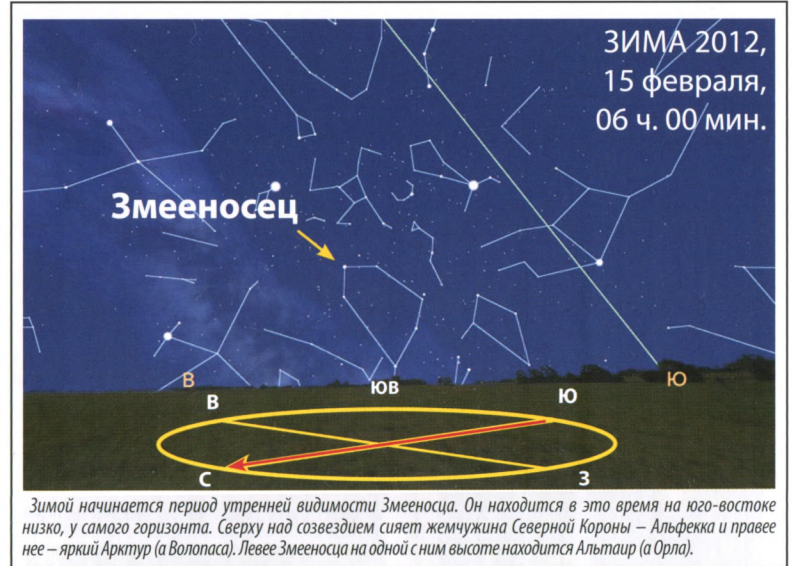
ЗИМА 2012,
15 февраля,
06 ч. 00 мин.

Змееносец

В
ЮВ
Ю
В
Ю
С
З

Зимой начинается период утренней видимости Змееносца. Он находится в это время на юго-востоке низко, у самого горизонта. Сверху над созвездием сияет жемчужина Северной Короны – Альфекка и правее нее – яркий Арктур (α Волопаса). Левее Змееносца на одной с ним высоте находится Альтаир (α Орла).